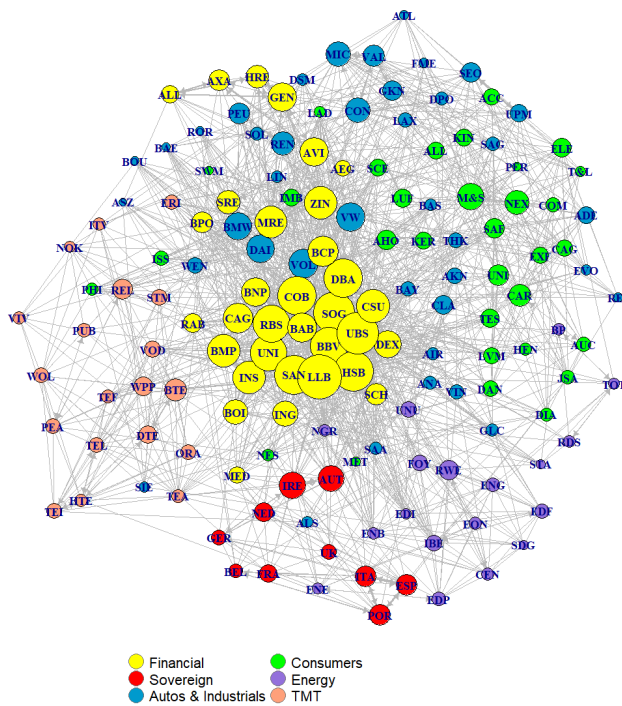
ATL
MIC VAL
FAE SEO
AXA HRE DSM GKN DPO ACC UPM
ALL GEN LAD
PEU CON LAX KIN
ROR SOL REN ALL SAG ELE
BOU BAE AVI PER T&L
SWM LIN AEG SCE
ASZ ERI TMB M&S
ZIN LUF BAS NEX COM
ITY SRE ADE
BPO MRE VW AHO KER THK SAF CAG
NOK BMW EXP
DAI BCP EVO
ISS WEN VOL AKN UNI
PHI REL DBA BAY CAR RE
STM BNP CSU CLA
VIV COB SOG TES BP ALC
PUB RAB CAG RBS BAB UBS
BBV DEX LVM HEN
VOD BMP UNI
SAN HSB AIR JSA
WOL WPP BTE INS LLB ANA DAN TOT
TEF SCH UNU VIN
PEA BOI ING
TEL DTE NGR DIA
RDS
ORA GLC STA
NES SAA MET
HTE SD TEA MED IRE AUT FOY RWE ENG
TEI EDI
NED EDF
CFR ALS ENB EON
IBE
BEL SDG
FRA UK CEN
ENE ITA ESP
EDP
POR
Financial
Sovereign
Autos & Industrials
Consumers
Energy
TMT